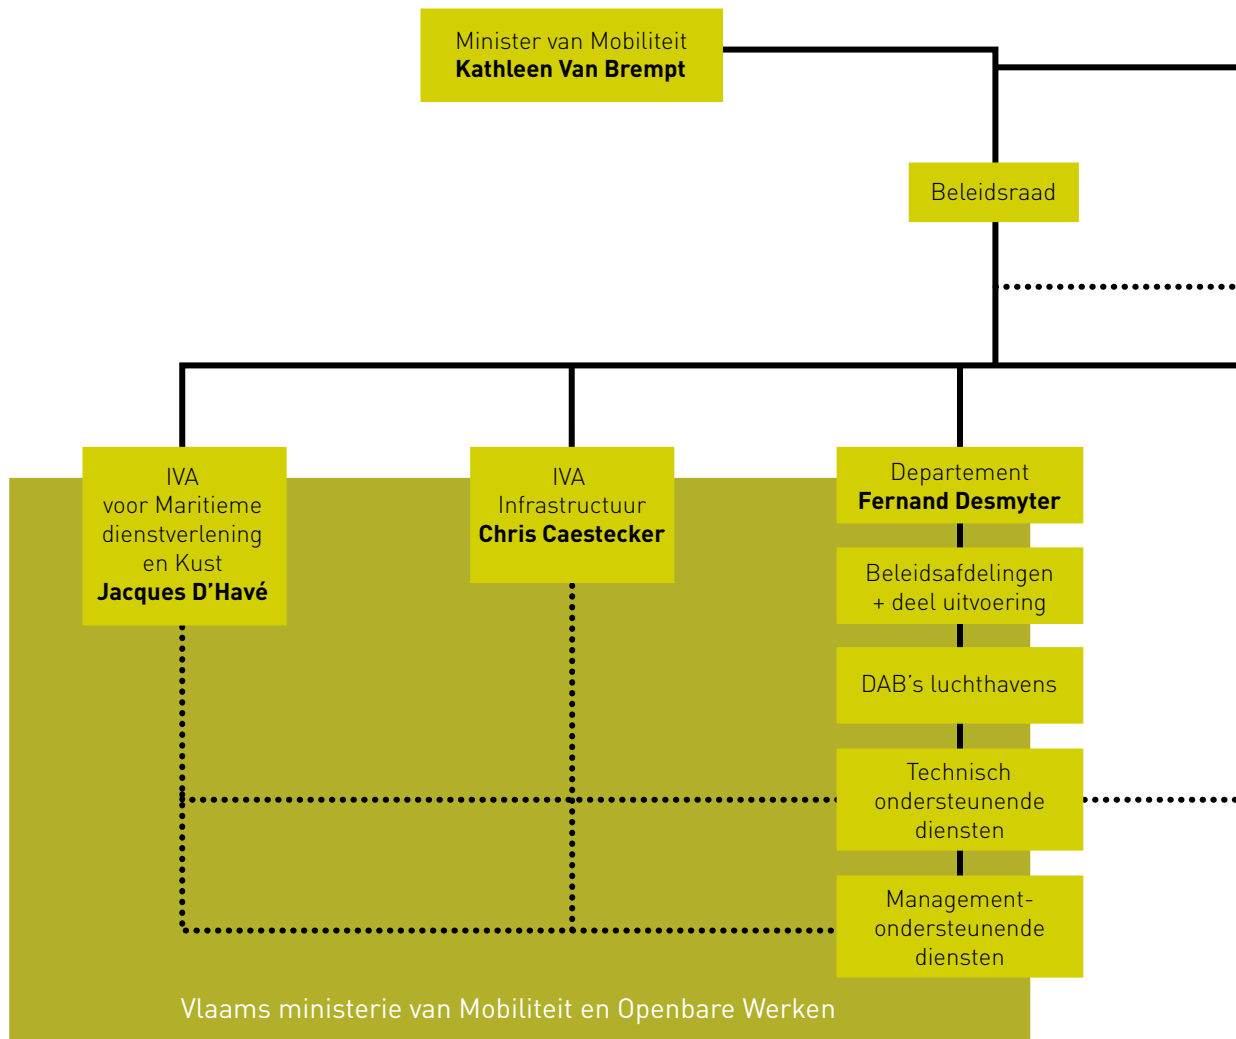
Minister van Mobiliteit
**Kathleen Van Brempt**

Beleidsraad

IVA
voor Maritieme dienstverlening en Kust
**Jacques D'Havé**

IVA
Infrastructuur
**Chris Caestecker**

Departement
**Fernand Desmyter**

Beleidsafdelingen + deel uitvoering

DAB's luchthavens

Technisch ondersteunende diensten

Management-ondersteunende diensten

Vlaams ministerie van Mobiliteit en Openbare Werken